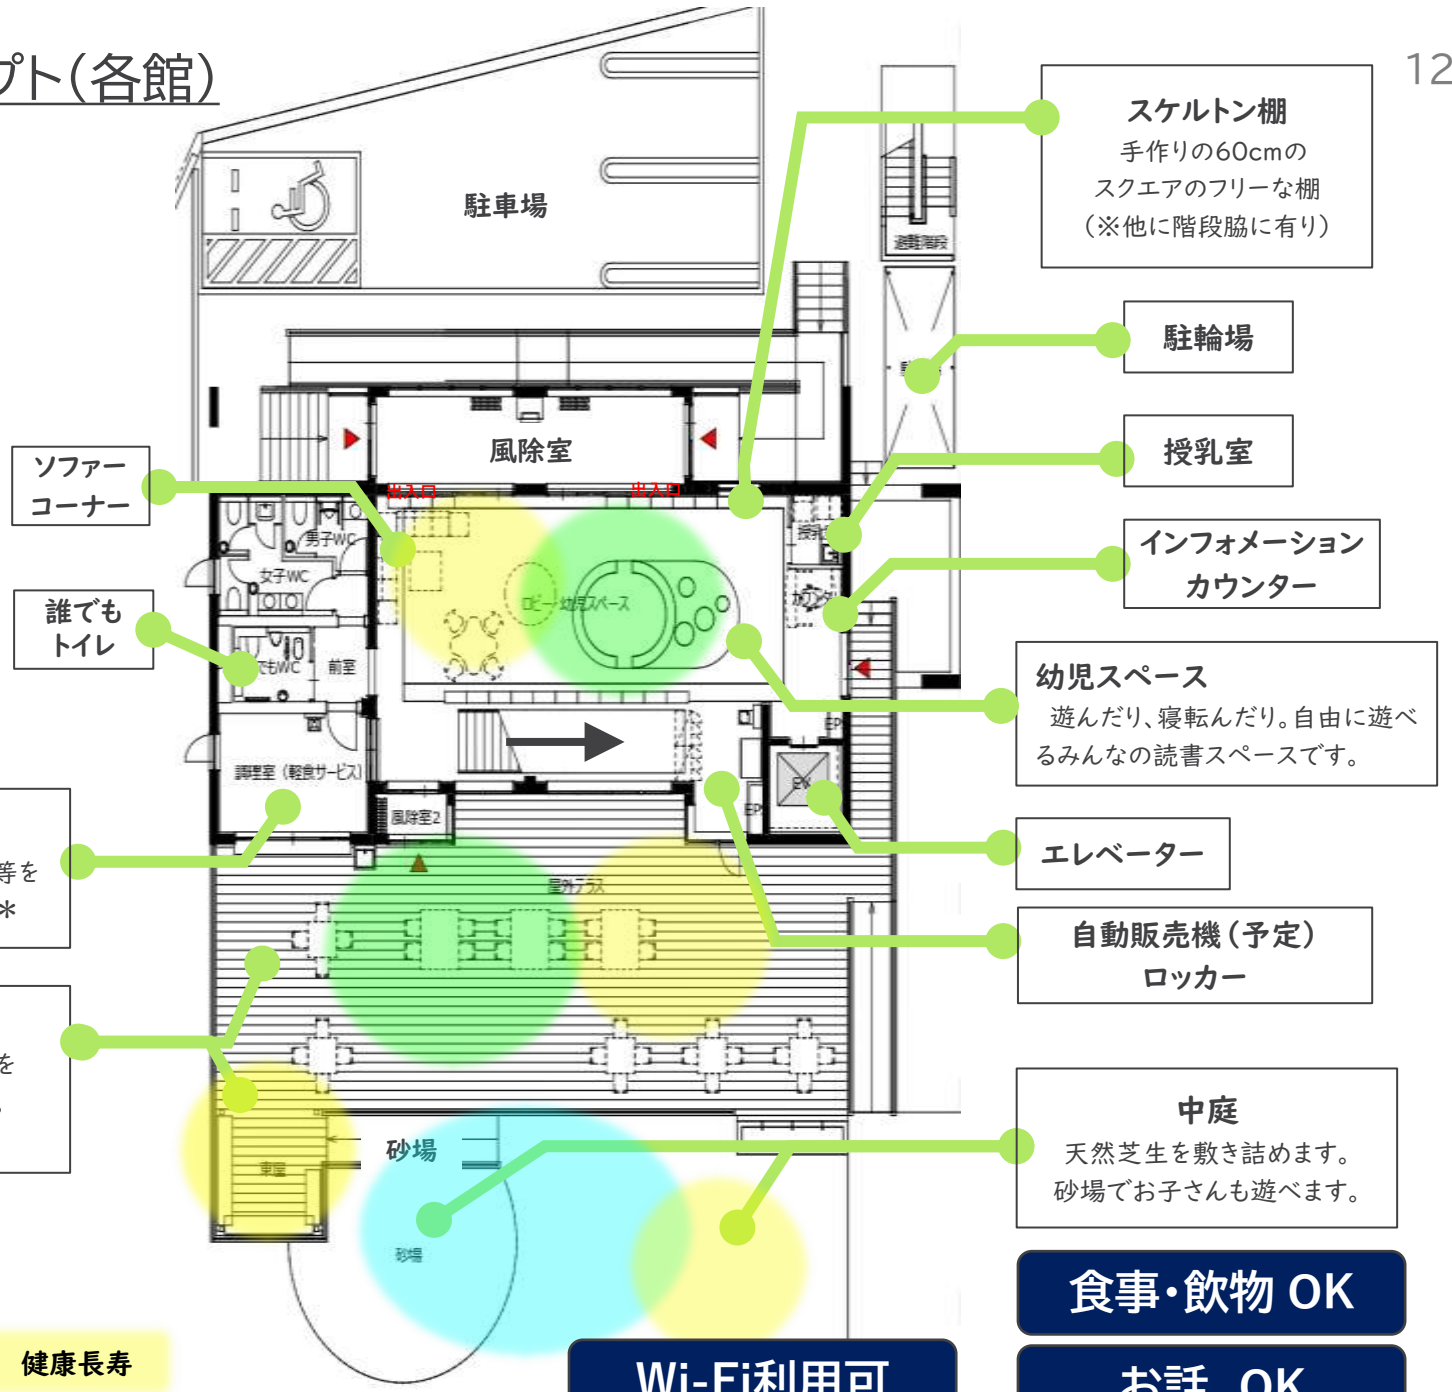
プト(各館)

12

駐車場

スケルトン棚
手作りの60cmの
スクエアのフリーな棚
(※他に階段脇に有り)

避難階段

駐輪場

授乳室

風除室

ソファー
コーナー

出入口

出入口

男子WC

女子WC

授乳

インフォメーション
カウンター

ロビー・幼児スペース

カウンター

誰でも
トイレ

でもWC

前室

幼児スペース
遊んだり、寝転んだり。自由に遊べるみんなの読書スペースです。

EP

調理室(軽食サービス)

EV

風除室2

EP

エレベーター

等を
*

屋外テラス

自動販売機(予定)
ロッカー

を

倉庫

砂場

中庭
天然芝生を敷き詰めます。
砂場でお子さんも遊べます。

砂場

食事・飲物 OK

健康長寿

Wi-Fi利用可

お話 OK